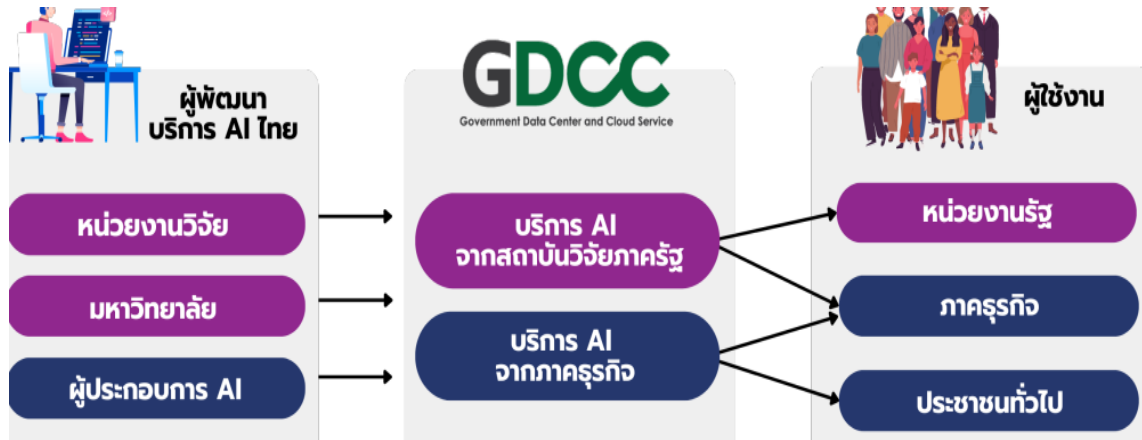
ผู้พัฒนา
บริการ AI ไทย

GDCC
Government Data Center and Cloud Service

ผู้ใช้งาน

หน่วยงานวิจัย

มหาวิทยาลัย

ผู้ประกอบการ AI

บริการ AI
จากสถาบันวิจัยภาครัฐ

บริการ AI
จากภาคธุรกิจ

หน่วยงานรัฐ

ภาคธุรกิจ

ประชาชนทั่วไป